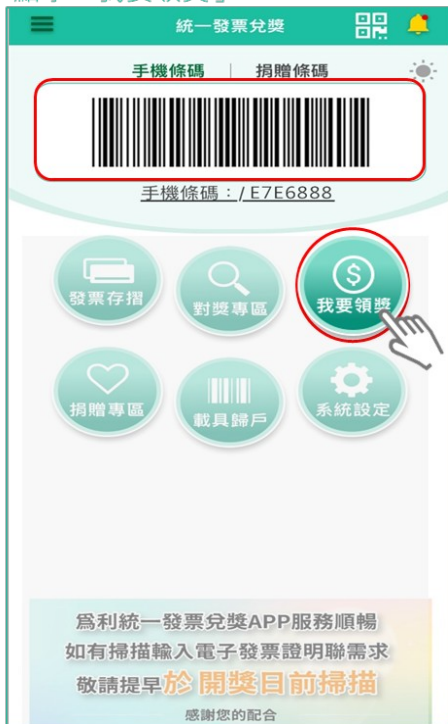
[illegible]「我要領獎」

統一發票兌獎

手機條碼 | 捐贈條碼

手機條碼：/E7E6888

發票存摺

對獎專區

我要領獎

捐贈專區

載具歸戶

系統設定

為利統一發票兌獎APP服務順暢
如有掃描輸入電子發票證明聯需求
敬請提早於 開獎日前掃描
感謝您的配合